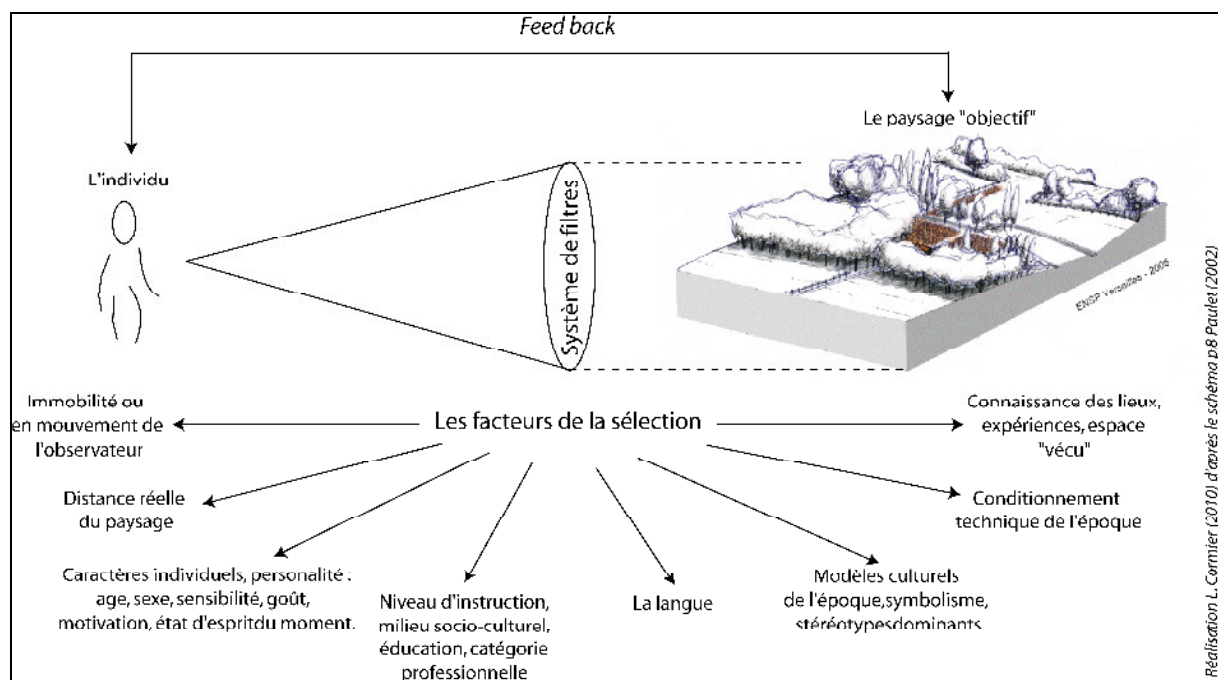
Feed back

Le paysage "objectif"

L'individu

Système de filtres

ENSP Versailles - 2006

Immobilité ou en mouvement de l'observateur

Les facteurs de la sélection

Connaissance des lieux, expériences, espace "vécu"

Distance réelle du paysage

Conditionnement technique de l'époque

Caractères individuels, personalité : age, sexe, sensibilité, goût, motivation, état d'espritdu moment.

Niveau d'instruction, milieu socio-culturel, éducation, catégorie professionnelle

La langue

Modèles culturels de l'époque,symbolisme, stéréotypesdominants

Réalisation L. Cormier (2010) d'après le schéma p8 Paulet (2002)